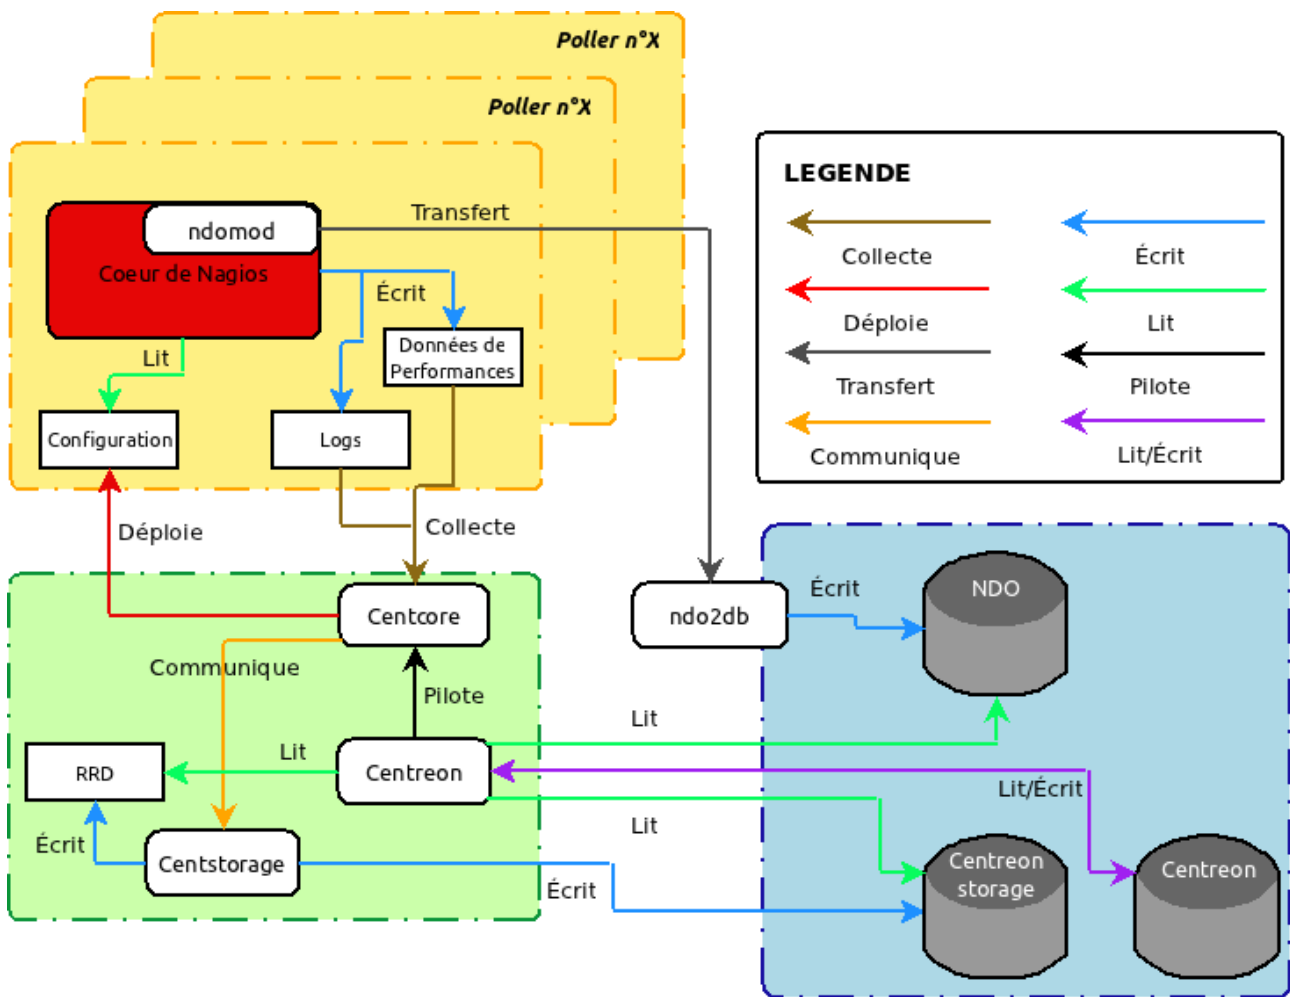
Poller n°X

Poller n°X

ndomod

Coeur de Nagios

Transfert

Écrit

Lit

Données de Performances

Configuration

Logs

Déploie

Collecte

Centcore

Communique

Pilote

RRD

Lit

Centreon

Écrit

Centstorage

LEGENDE

Collecte

Déploie

Transfert

Communique

Écrit

Lit

Pilote

Lit/Écrit

ndo2db

Écrit

NDO

Lit

Lit/Écrit

Lit

Écrit

Centreon storage

Centreon